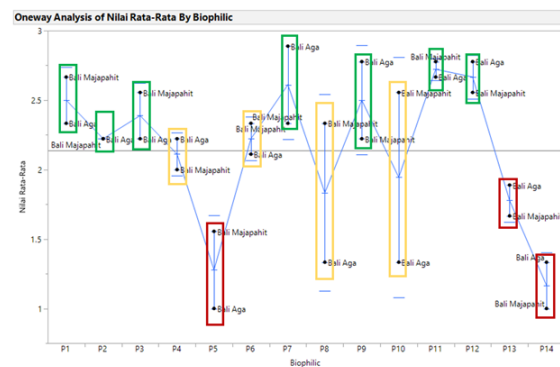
Oneway Analysis of Nilai Rata-Rata By Biophilic

Nilai Rata-Rata

3
2.5
2
1.5
1

Bali Majapahit
Bali Aga
Bali Aga
Bali Majapahit
Bali Aga
Bali Majapahit
Bali Aga
Bali Majapahit
Bali Majapahit
Bali Aga
Bali Majapahit
Bali Aga
Bali Aga
Bali Majapahit
Bali Majapahit
Bali Aga
Bali Aga
Bali Majapahit
Bali Aga
Bali Majapahit
Bali Majapahit
Bali Aga
Bali Aga
Bali Majapahit
Bali Aga
Bali Majapahit
Bali Aga
Bali Majapahit

P1 P2 P3 P4 P5 P6 P7 P8 P9 P10 P11 P12 P13 P14

Biophilic